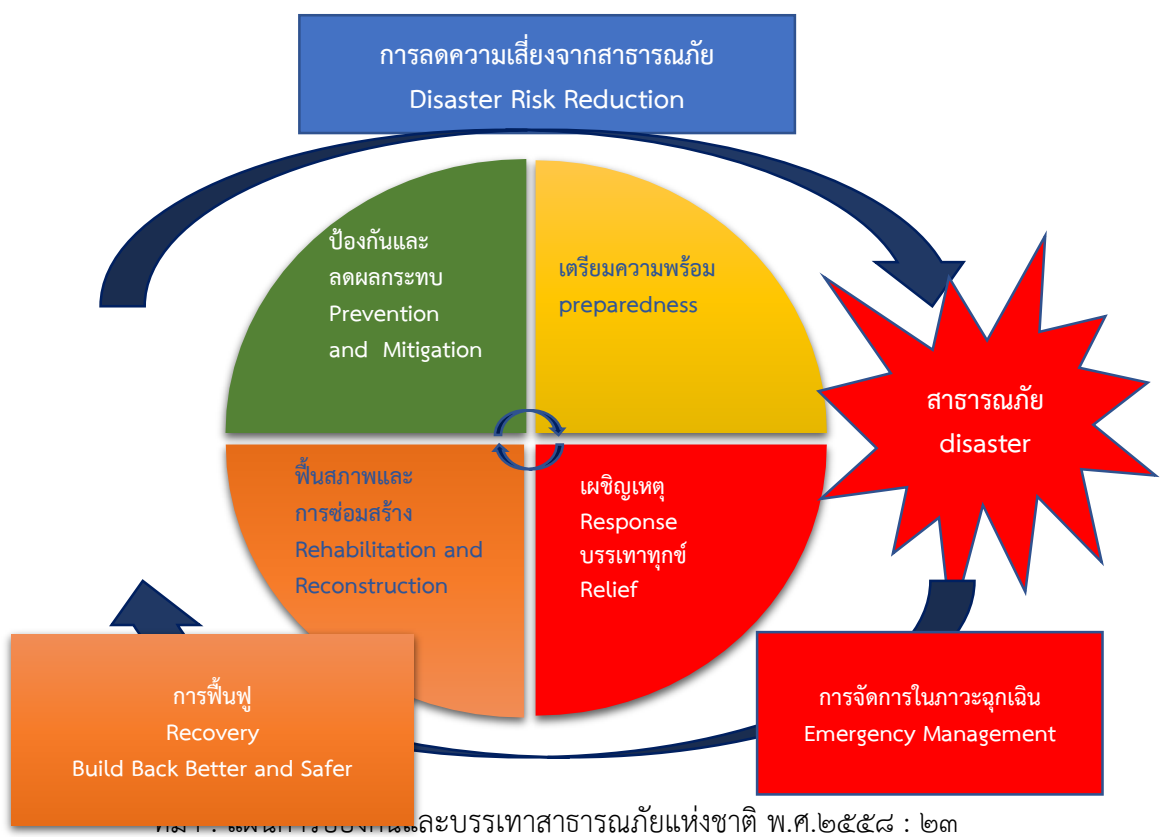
การลดความเสี่ยงจากสาธารณภัย
Disaster Risk Reduction

ป้องกันและลดผลกระทบ
Prevention and Mitigation

เตรียมความพร้อม
preparedness

สาธารณภัย
disaster

ฟื้นสภาพและการซ่อมสร้าง
Rehabilitation and Reconstruction

เผชิญเหตุ
Response
บรรเทาทุกข์
Relief

การฟื้นฟู
Recovery
Build Back Better and Safer

การจัดการในภาวะฉุกเฉิน
Emergency Management

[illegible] แผน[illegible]และบรรเทาสาธารณภัยแห่งชาติ พ.ศ.๒๕๕๘ : ๒๓